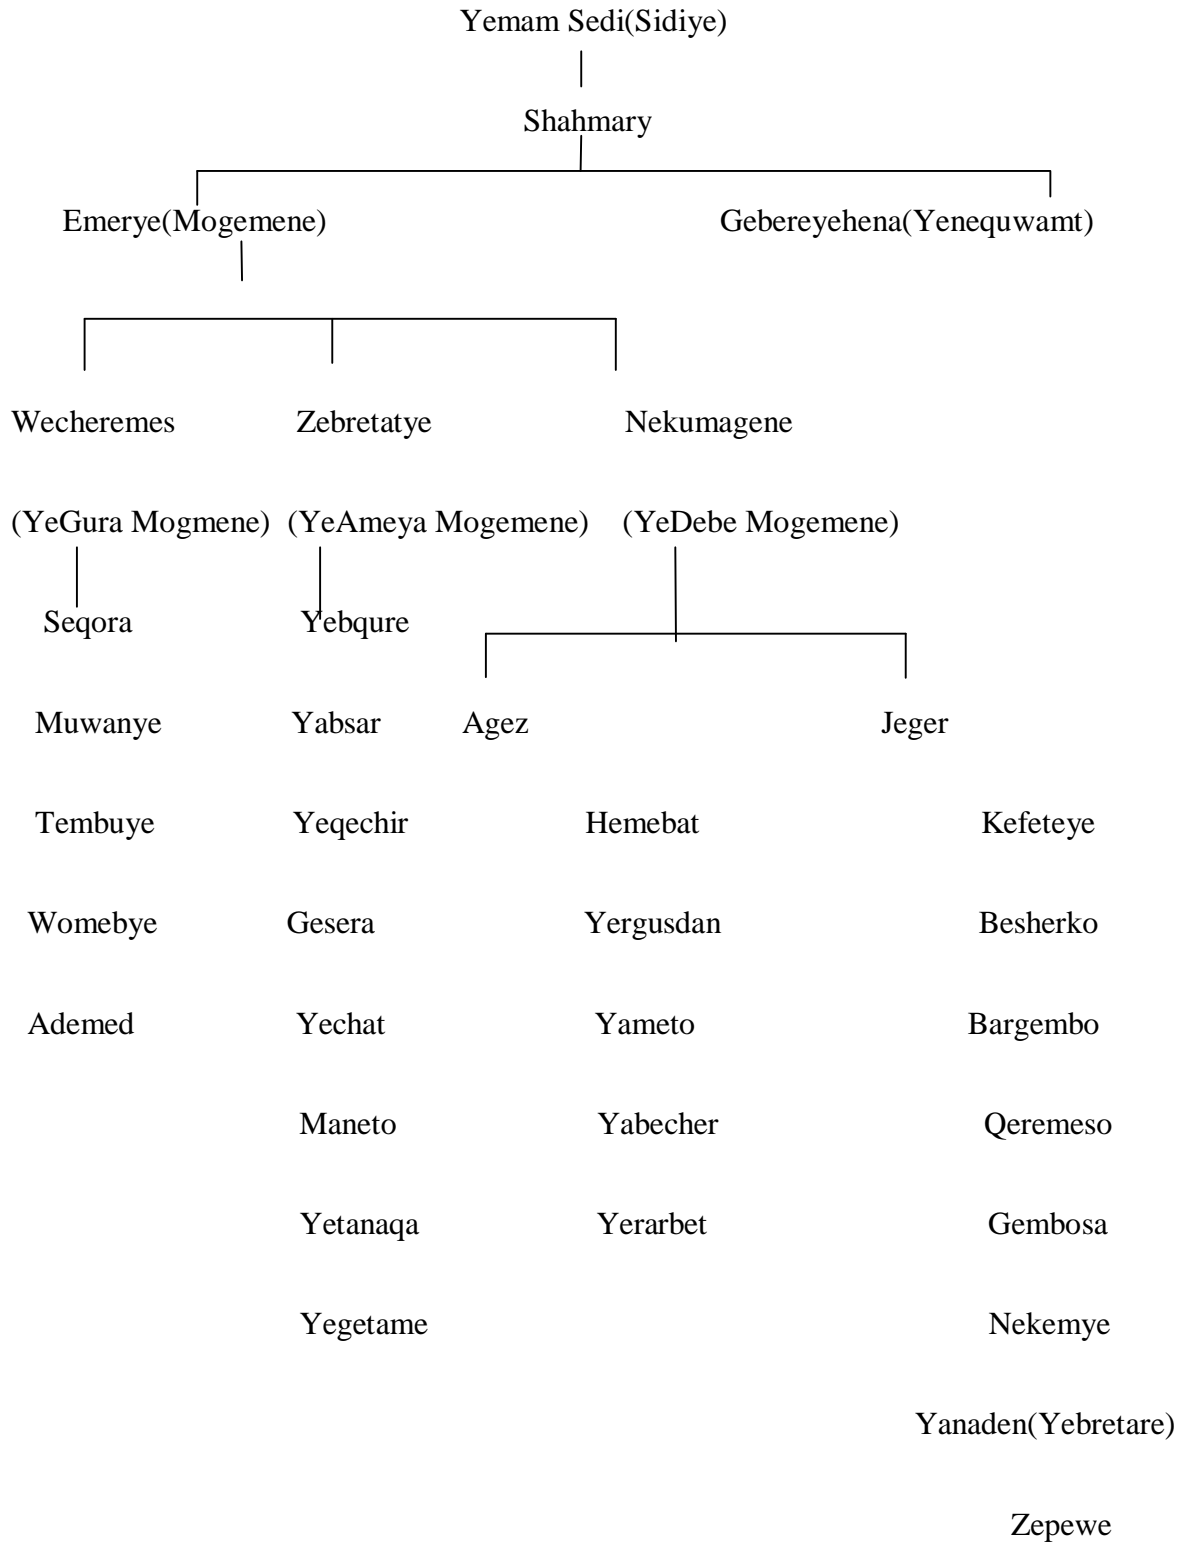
Yemam Sedi(Sidiye)

Shahmary

Emerye(Mogemene)

Gebereyehena(Yenequwamt)

Wecheremes

(YeGura Mogmene)

Seqora

Muwanye

Tembuye

Womebye

Ademed

Zebretatye

(YeAmeya Mogemene)

Yebqure

Yabsar

Yeqechir

Gesera

Yechat

Maneto

Yetanaqa

Yegetame

Nekumagene

(YeDebe Mogemene)

Agez

Hemebat

Yergusdan

Yameto

Yabecher

Yerarbet

Jeger

Kefeteye

Besherko

Bargembo

Qeremeso

Gembosa

Nekemye

Yanaden(Yebretare)

Zepewe